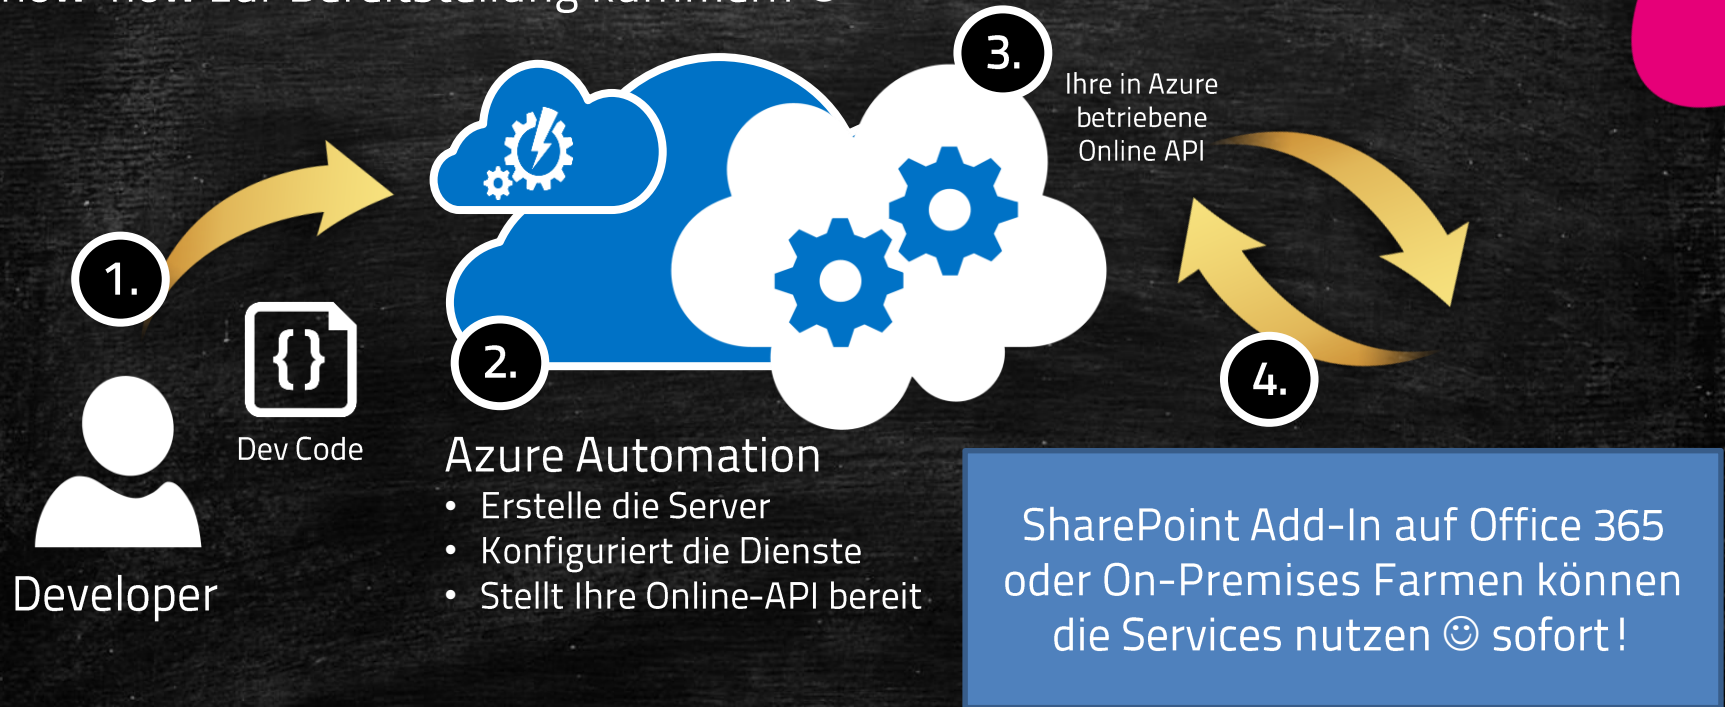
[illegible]

1.

{}

Dev Code

Developer

2.

Azure Automation

- Erstelle die Server
- Konfiguriert die Dienste
- Stellt Ihre Online-API bereit

3.

Ihre in Azure betriebene Online API

4.

SharePoint Add-In auf Office 365 oder On-Premises Farmen können die Services nutzen ☺ sofort!